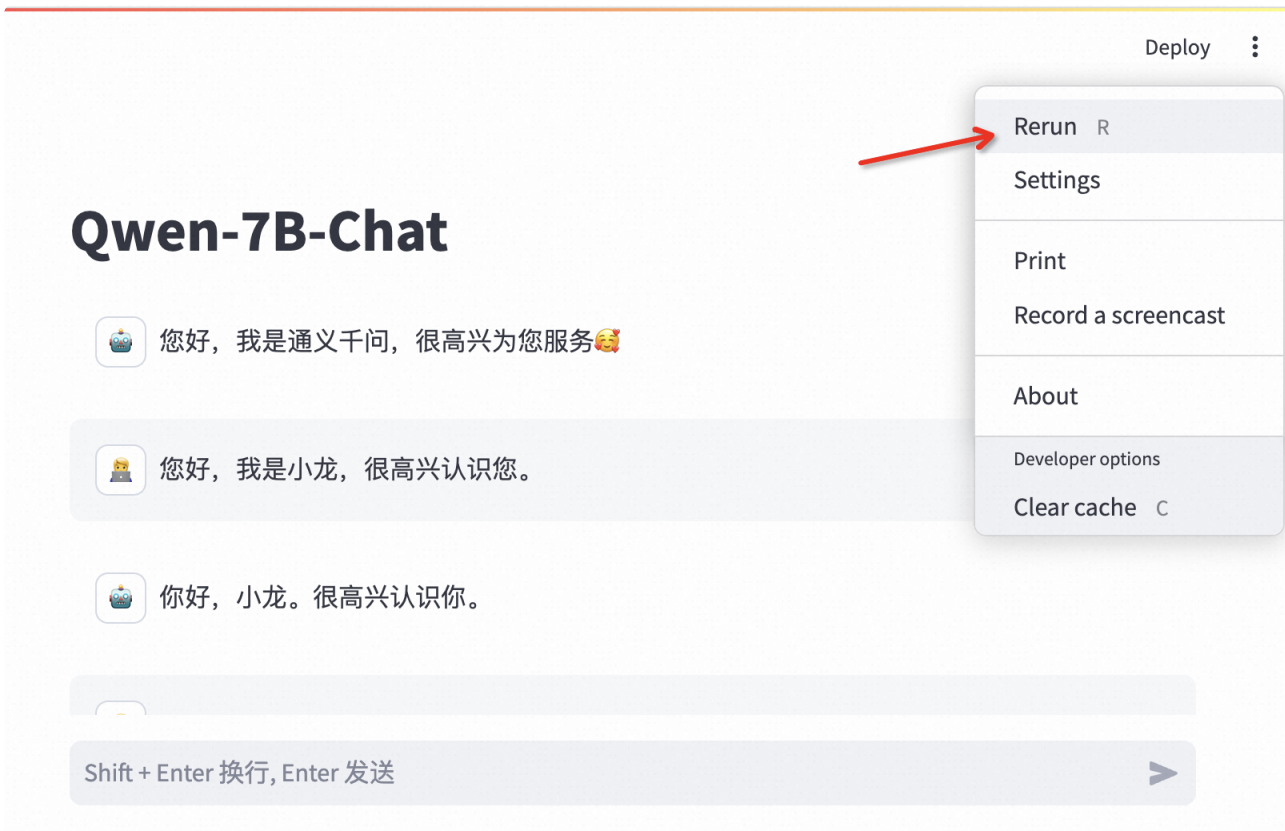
Deploy

Rerun R

Settings

Print

Record a screencast

About

Developer options

Clear cache C

Qwen-7B-Chat

您好，我是通义千问，很高兴为您服务🥰

您好，我是小龙，很高兴认识您。

你好，小龙。很高兴认识你。

Shift + Enter 换行, Enter 发送